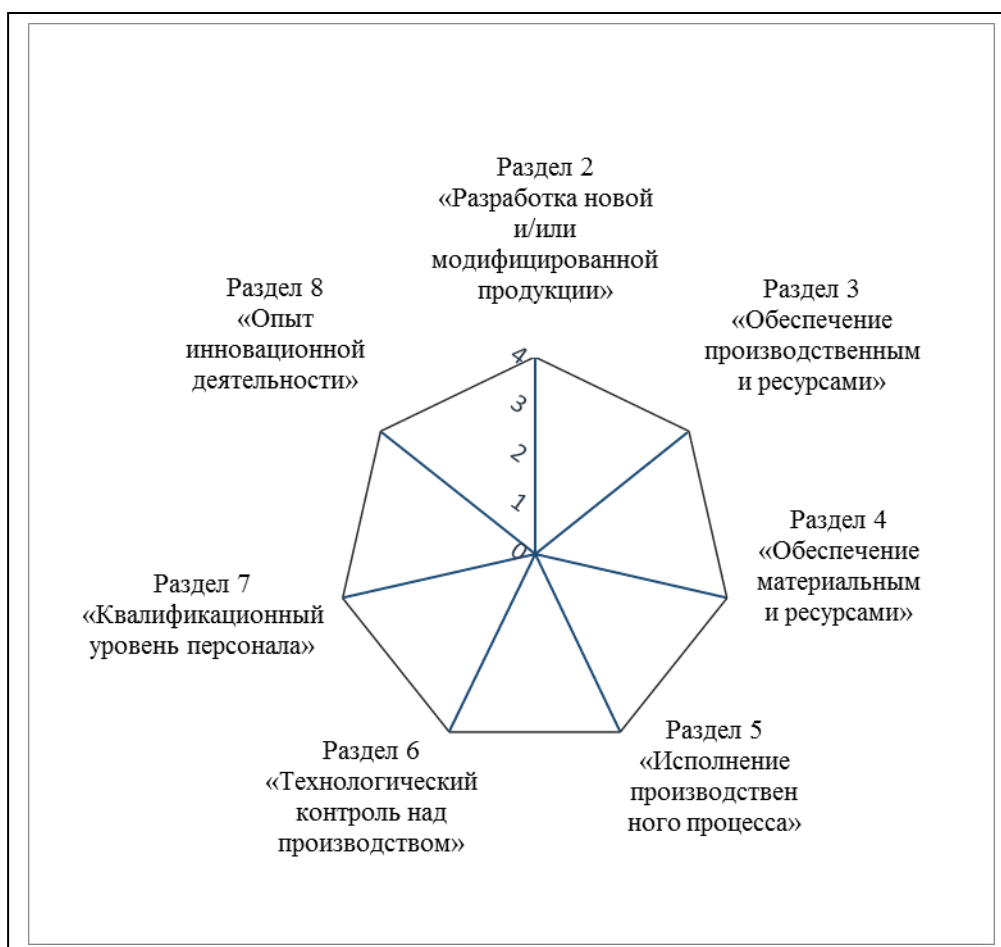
Раздел 2
«Разработка новой и/или модифицированной продукции»

Раздел 8
«Опыт инновационной деятельности»

Раздел 3
«Обеспечение производственным и ресурсами»

4
3
2
1
0

Раздел 4
«Обеспечение материальным и ресурсами»

Раздел 7
«Квалификационный уровень персонала»

Раздел 5
«Исполнение производствен ного процесса»

Раздел 6
«Технологический контроль над производством»